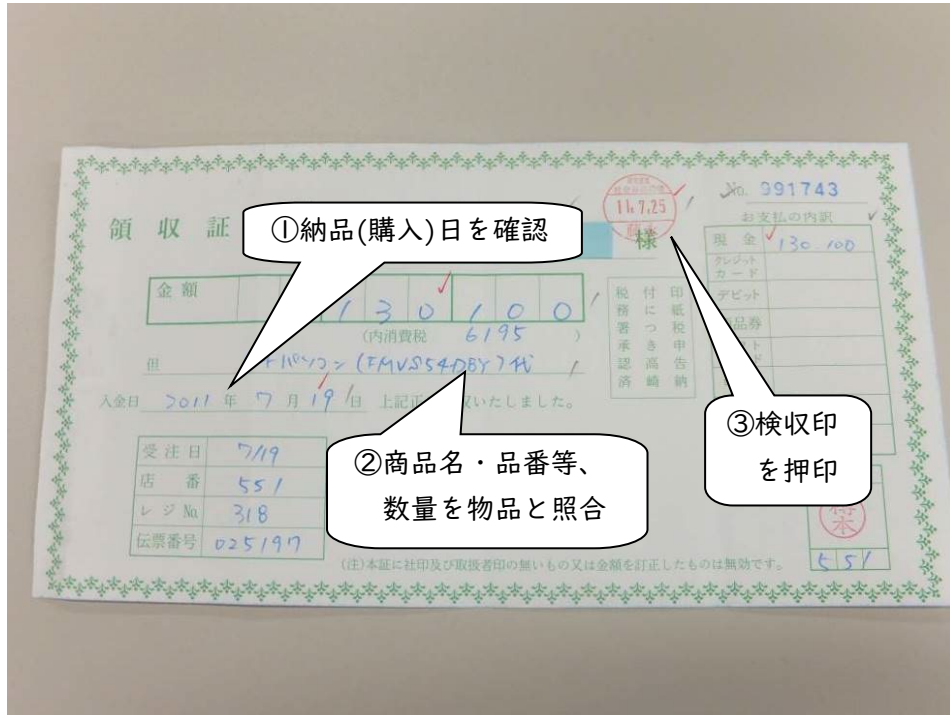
領 収 証

①納品(購入)日を確認

様

No. 991743

11.7.25

お支払の内訳

現金 130,100

クレジットカード

デビット

金額

130,100

(内消費税 6195)

但 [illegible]パソコン(FMVS54DBY)代

入金日 2011 年 7 月 19 日 上記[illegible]領収いたしました。

税務署承認済 印紙税申告納付につき高崎

③検収印 を押印

受注日 7/19

店番 551

レジNo. 318

伝票番号 025197

②商品名・品番等、数量を物品と照合

(注)本証に社印及び取扱者印の無いもの又は金額を訂正したものは無効です。

551